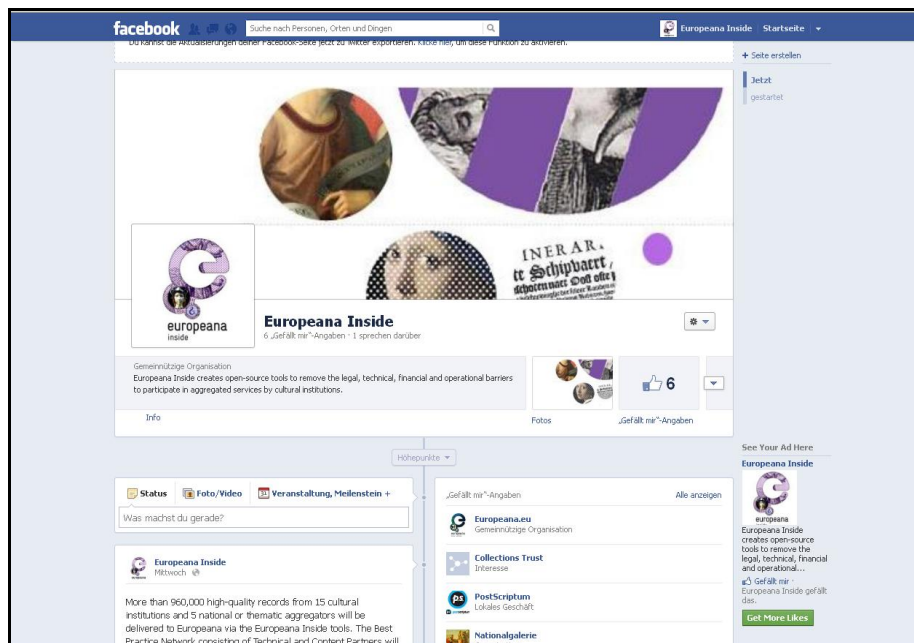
facebook

Suche nach Personen, Orten und Dingen

Europeana Inside Startseite

Du kannst die Aktualisierungen deiner Facebook-Seite jetzt zu Twitter exportieren. Klicke hier, um diese Funktion zu aktivieren.

+ Seite erstellen

Jetzt

gestartet

INERAR.
te Schipvaert,
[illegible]

europeana
inside

Europeana Inside
6 „Gefällt mir"-Angaben · 1 sprechen darüber

Gemeinnützige Organisation
Europeana Inside creates open-source tools to remove the legal, technical, financial and operational barriers to participate in aggregated services by cultural institutions.

6

Info

Fotos

„Gefällt mir"-Angaben

Höhepunkte

Status Foto/Video Veranstaltung, Meilenstein +

Was machst du gerade?

Europeana Inside
Mittwoch

More than 960,000 high-quality records from 15 cultural institutions and 5 national or thematic aggregators will be delivered to Europeana via the Europeana Inside tools. The Best Practice Network consisting of Technical and Content Partners will

„Gefällt mir"-Angaben

Alle anzeigen

Europeana.eu
Gemeinnützige Organisation

Collections Trust
Interesse

PostScriptum
Lokales Geschäft

Nationalgalerie

See Your Ad Here

Europeana Inside

europeana

Europeana Inside creates open-source tools to remove the legal, technical, financial and operational...

Gefällt mir · Europeana Inside gefällt das.

Get More Likes